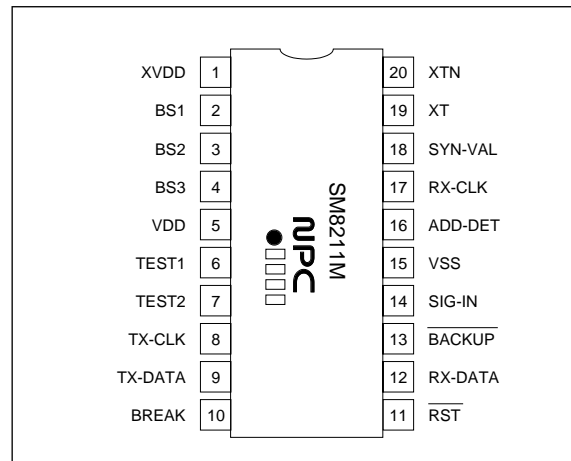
XVDD 1
BS1 2
BS2 3
BS3 4
VDD 5
TEST1 6
TEST2 7
TX-CLK 8
TX-DATA 9
BREAK 10

SM8211M
NPC

20 XTN
19 XT
18 SYN-VAL
17 RX-CLK
16 ADD-DET
15 VSS
14 SIG-IN
13 $\overline{\text{BACKUP}}$
12 RX-DATA
11 $\overline{\text{RST}}$